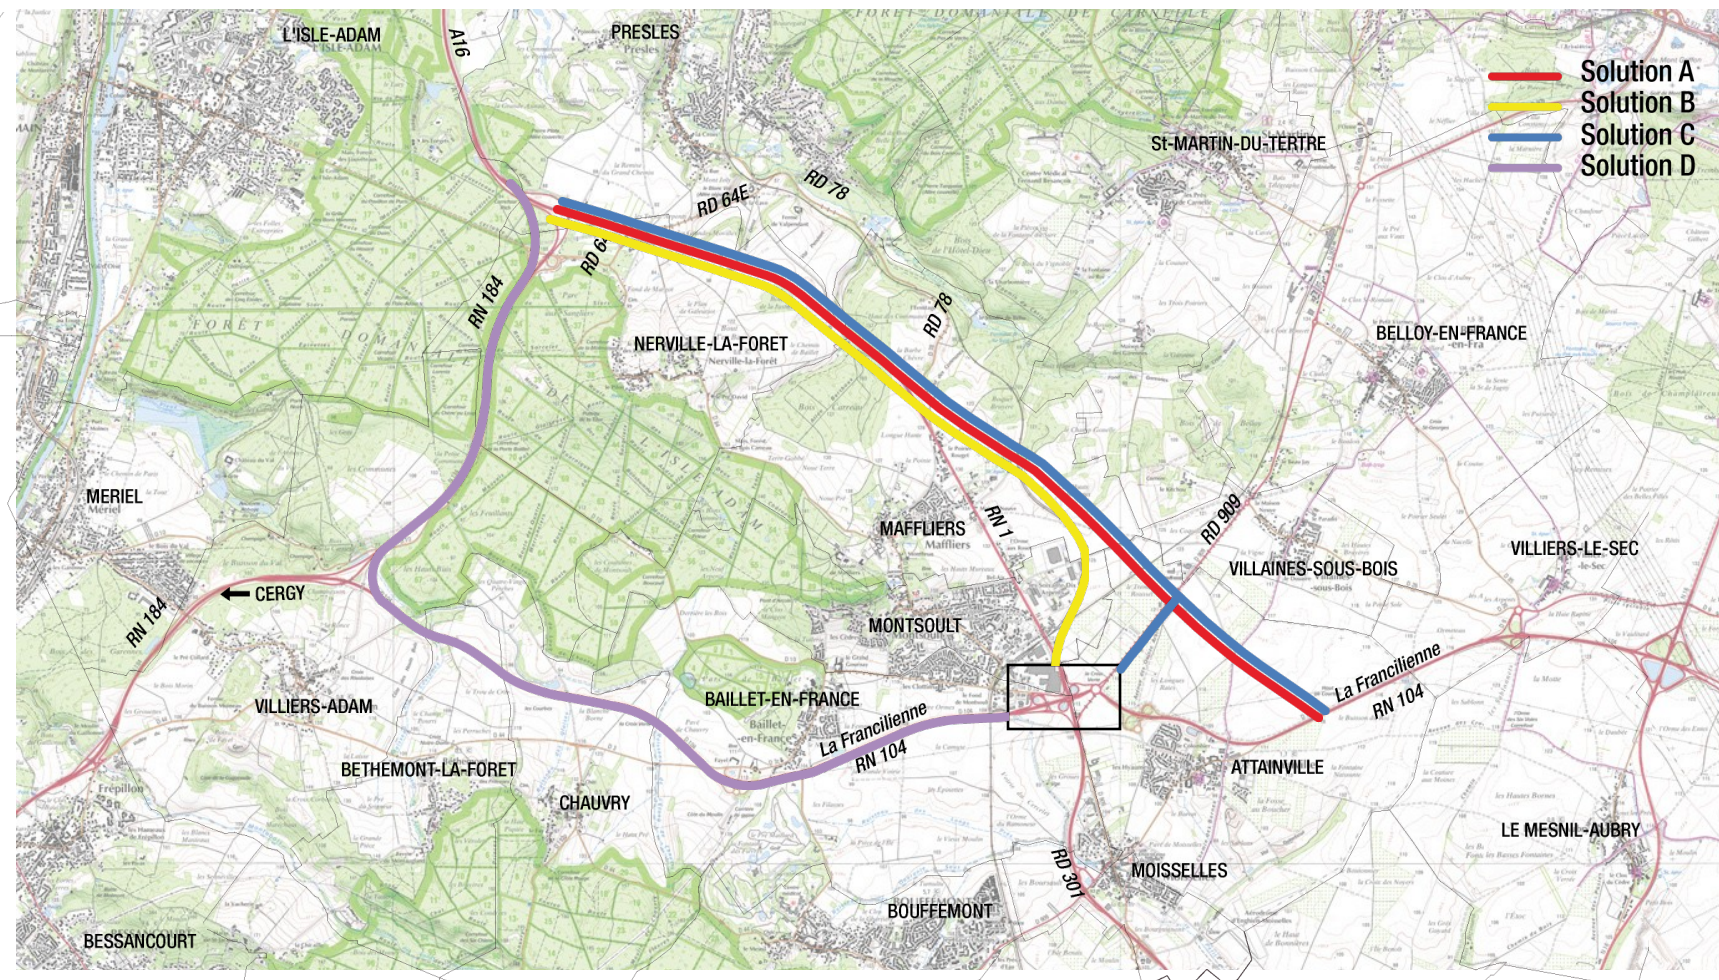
Solution A
Solution B
Solution C
Solution D

L'ISLE-ADAM
A16
PRESLES
St-MARTIN-DU-TERTRE
RD 64E
RD 78
RD 64
RN 184
NERVILLE-LA-FORET
RD 78
BELLOY-EN-FRANCE
MERIEL
MAFFLIERS
RN 1
RD 909
VILLAINES-SOUS-BOIS
VILLIERS-LE-SEC
CERGY
RN 184
MONTSOULT
La Francilienne
RN 104
VILLIERS-ADAM
BAILLET-EN-FRANCE
La Francilienne
RN 104
BETHEMONT-LA-FORET
ATTAINVILLE
CHAUVRY
LE MESNIL-AUBRY
RD 301
MOISSELLES
BOUFFEMONT
BESSANCOURT